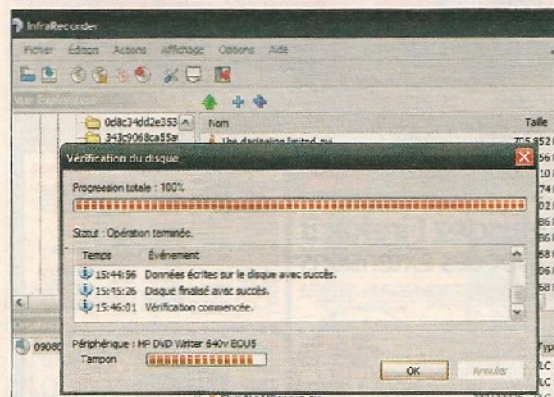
InfraRecorder

Fichier Edition Actions Affichage Options Aide

Vue Explorateur

0d8c34dd2e353

343c9068ca55a

Nom

Taille

Vérification du disque

Progression totale : 100%

Statut : Opération terminée.

| Temps | Événement |
|---|---|
| 15:44:56 | Données écrites sur le disque avec succès. |
| 15:45:26 | Disque finalisé avec succès. |
| 15:46:01 | Vérification commencée. |

Périphérique : HP DVD Writer 840v BOUS

Tampon

OK

Annuler

0908

Typ